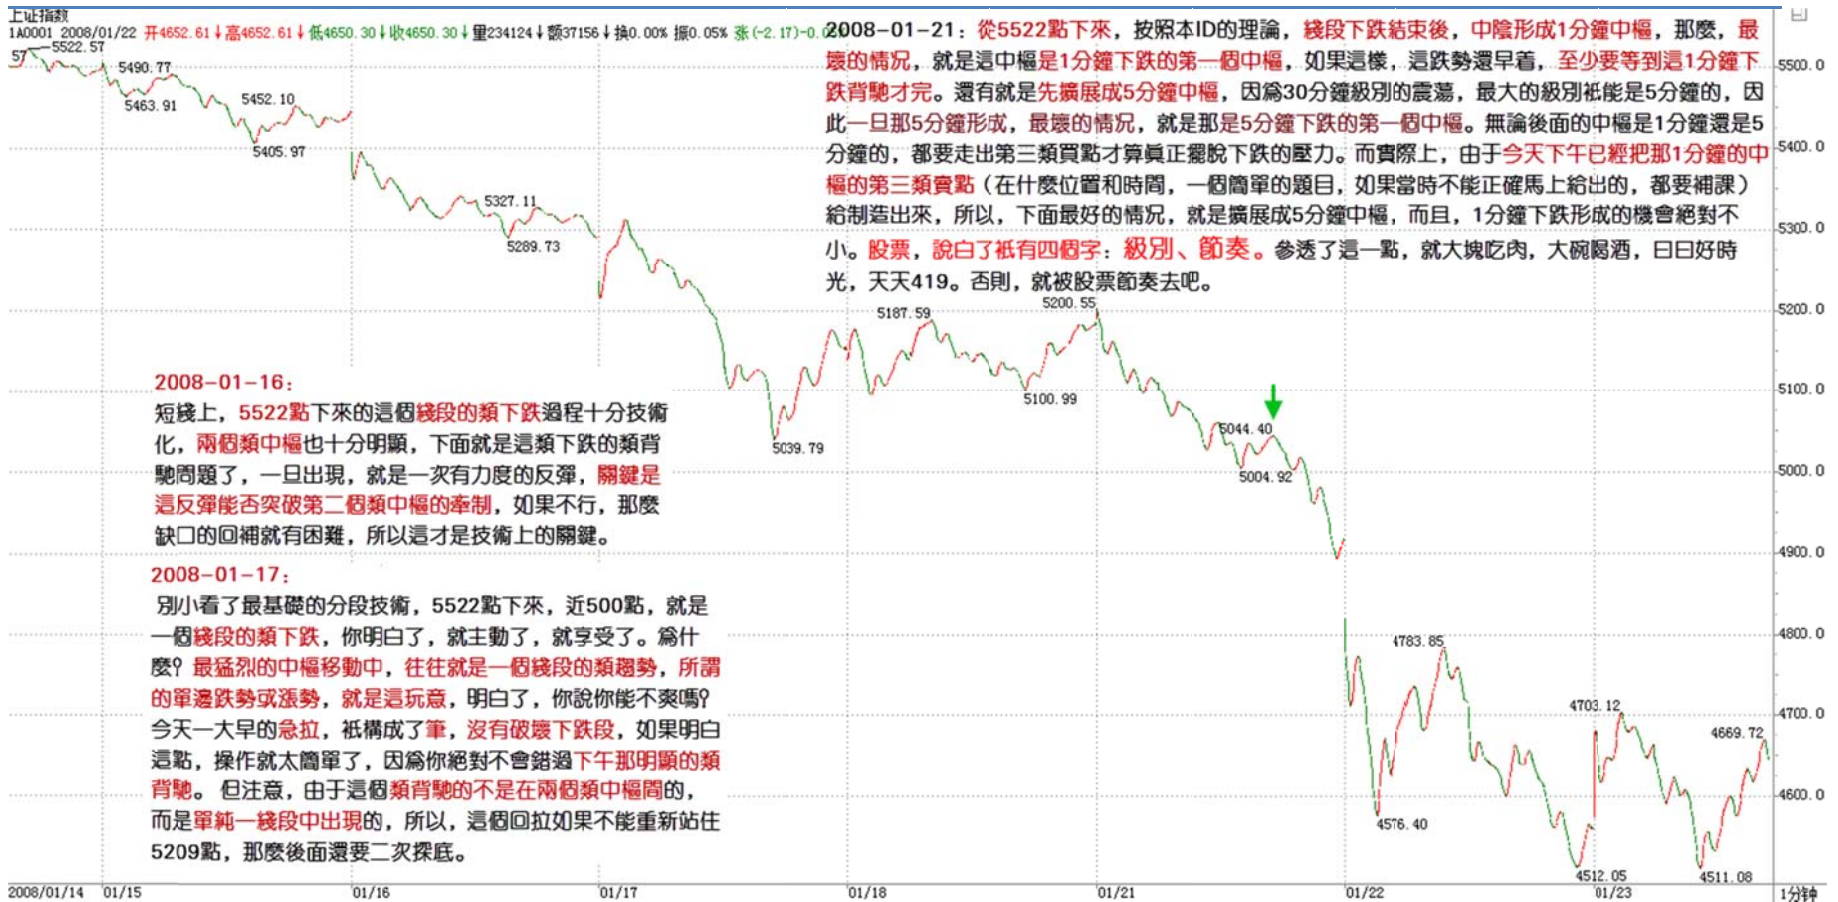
上证指数
1A0001 2008/01/22 开4652.61↓高4652.61↓低4650.30↓收4650.30↓量234124↓额37156↓换0.00% 振0.05% 涨(-2.17)-0.0

2008-01-21：從5522點下來，按照本ID的理論，綫段下跌結束後，中陰形成1分鐘中樞，那麽，最壞的情況，就是這中樞是1分鐘下跌的第一個中樞，如果這樣，這跌勢還早着，至少要等到這1分鐘下跌背馳才完。還有就是先擴展成5分鐘中樞，因爲30分鐘級別的震蕩，最大的級別衹能是5分鐘的，因此一旦那5分鐘形成，最壞的情況，就是那是5分鐘下跌的第一個中樞。無論後面的中樞是1分鐘還是5分鐘的，都要走出第三類買點才算眞正擺脫下跌的壓力。而實際上，由于今天下午已經把那1分鐘的中樞的第三類賣點（在什麽位置和時間，一個簡單的題目，如果當時不能正確馬上給出的，都要補課）給制造出來，所以，下面最好的情況，就是擴展成5分鐘中樞，而且，1分鐘下跌形成的機會絕對不小。股票，說白了衹有四個字：級別、節奏。參透了這一點，就大塊吃肉，大碗喝酒，日日好時光，天天419。否則，就被股票節奏去吧。

2008-01-16：
短綫上，5522點下來的這個綫段的類下跌過程十分技術化，兩個類中樞也十分明顯，下面就是這類下跌的類背馳問題了，一旦出現，就是一次有力度的反彈，關鍵是這反彈能否突破第二個類中樞的牽制，如果不行，那麽缺口的回補就有困難，所以這才是技術上的關鍵。

2008-01-17：
別小看了最基礎的分段技術，5522點下來，近500點，就是一個綫段的類下跌，你明白了，就主動了，就享受了。爲什麽？最猛烈的中樞移動中，往往就是一個綫段的類趨勢，所謂的單邊跌勢或漲勢，就是這玩意，明白了，你說你能不爽嗎？今天一大早的急拉，祇構成了筆，沒有破壞下跌段，如果明白這點，操作就太簡單了，因爲你絕對不會錯過下午那明顯的類背馳。但注意，由于這個類背馳的不是在兩個類中樞間的，而是單純一綫段中出現的，所以，這個回拉如果不能重新站住5209點，那麽後面還要二次探底。

5522.57
5490.77
5463.91
5452.10
5405.97
5327.11
5289.73
5187.59
5200.55
5039.79
5100.99
5044.40
5004.92
4783.85
4703.12
4669.72
4576.40
4512.05
4511.08
5500.0
5400.0
5300.0
5200.0
5100.0
5000.0
4900.0
4800.0
4700.0
4600.0
2008/01/14
01/15
01/16
01/17
01/18
01/21
01/22
01/23
1分钟